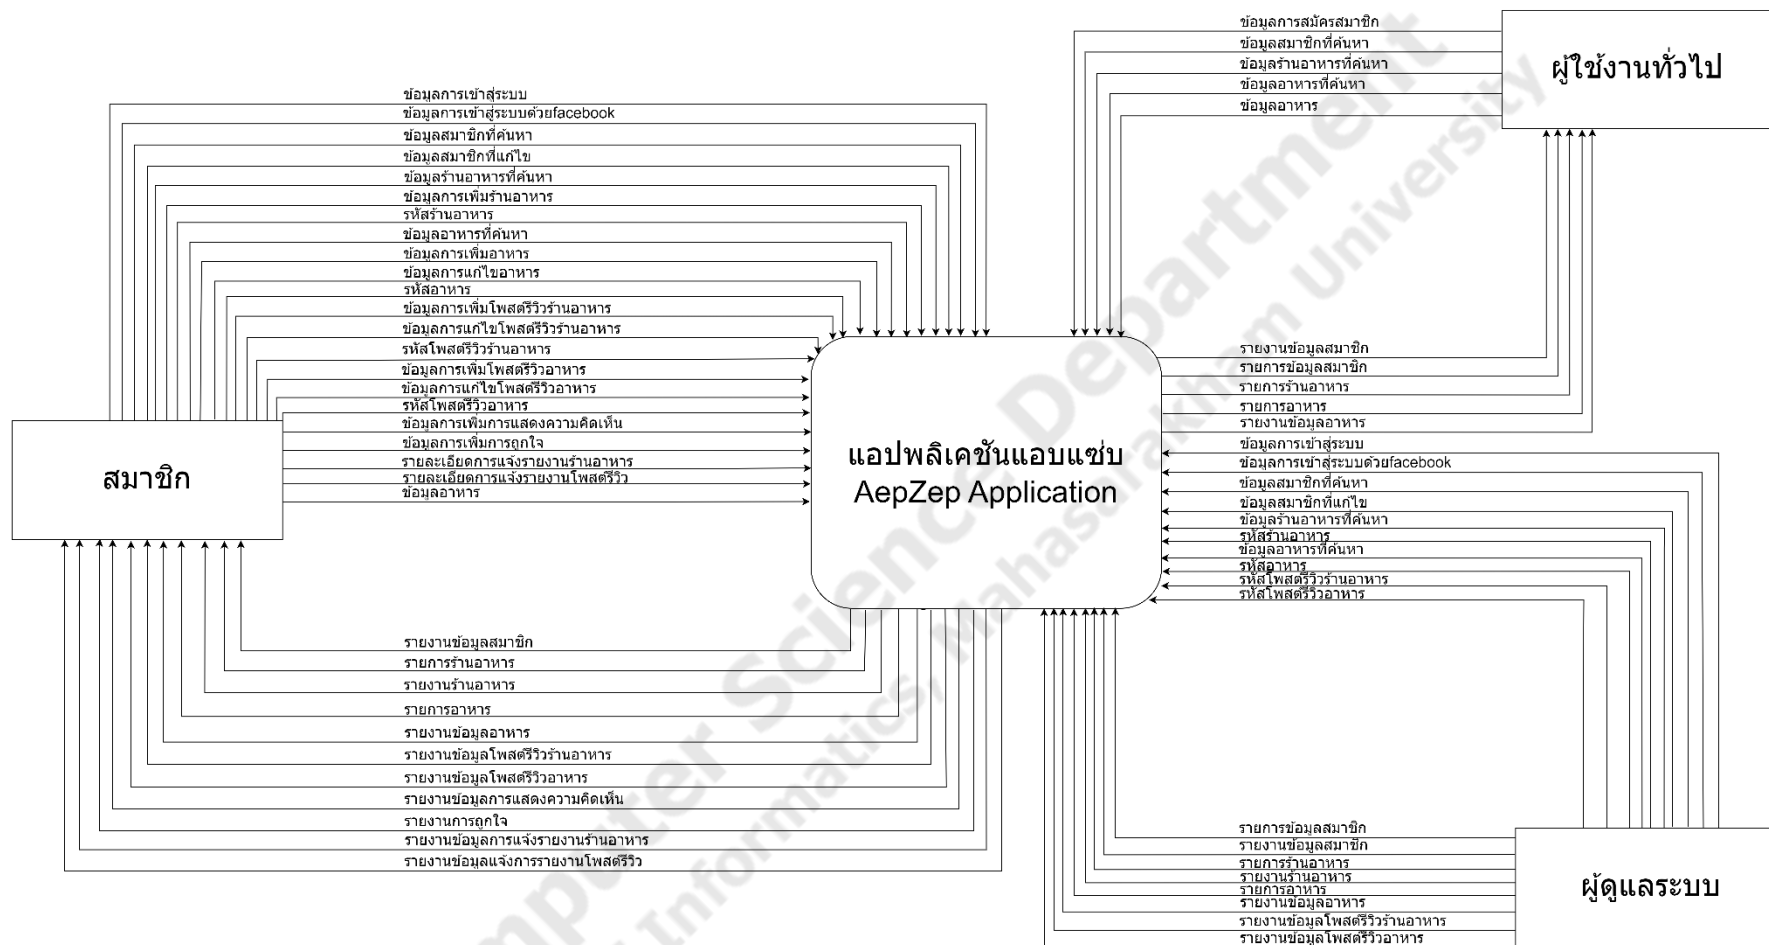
ข้อมูลการสมัครสมาชิก
ข้อมูลสมาชิกที่ค้นหา
ข้อมูลร้านอาหารที่ค้นหา
ข้อมูลอาหารที่ค้นหา
ข้อมูลอาหาร

ผู้ใช้งานทั่วไป

ข้อมูลการเข้าสู่ระบบ
ข้อมูลการเข้าสู่ระบบด้วยfacebook
ข้อมูลสมาชิกที่ค้นหา
ข้อมูลสมาชิกที่แก้ไข
ข้อมูลร้านอาหารที่ค้นหา
ข้อมูลการเพิ่มร้านอาหาร
รหัสร้านอาหาร
ข้อมูลอาหารที่ค้นหา
ข้อมูลการเพิ่มอาหาร
ข้อมูลการแก้ไขอาหาร
รหัสอาหาร
ข้อมูลการเพิ่มโพสต์รีวิวร้านอาหาร
ข้อมูลการแก้ไขโพสต์รีวิวร้านอาหาร
รหัสโพสต์รีวิวร้านอาหาร
ข้อมูลการเพิ่มโพสต์รีวิวอาหาร
ข้อมูลการแก้ไขโพสต์รีวิวอาหาร
รหัสโพสต์รีวิวอาหาร
ข้อมูลการเพิ่มการแสดงความคิดเห็น
ข้อมูลการเพิ่มการถูกใจ
รายละเอียดการแจ้งรายงานร้านอาหาร
รายละเอียดการแจ้งรายงานโพสต์รีวิว
ข้อมูลอาหาร

สมาชิก

แอปพลิเคชันแอบแซ่บ
AepZep Application

รายงานข้อมูลสมาชิก
รายการข้อมูลสมาชิก
รายการร้านอาหาร
รายการอาหาร
รายงานข้อมูลอาหาร
ข้อมูลการเข้าสู่ระบบ
ข้อมูลการเข้าสู่ระบบด้วยfacebook
ข้อมูลสมาชิกที่ค้นหา
ข้อมูลสมาชิกที่แก้ไข
ข้อมูลร้านอาหารที่ค้นหา
รหัสร้านอาหาร
ข้อมูลอาหารที่ค้นหา
รหัสอาหาร
รหัสโพสต์รีวิวร้านอาหาร
รหัสโพสต์รีวิวอาหาร

รายงานข้อมูลสมาชิก
รายการร้านอาหาร
รายงานร้านอาหาร
รายการอาหาร
รายงานข้อมูลอาหาร
รายงานข้อมูลโพสต์รีวิวร้านอาหาร
รายงานข้อมูลโพสต์รีวิวอาหาร
รายงานข้อมูลการแสดงความคิดเห็น
รายงานการถูกใจ
รายงานข้อมูลการแจ้งรายงานร้านอาหาร
รายงานข้อมูลแจ้งการรายงานโพสต์รีวิว

รายการข้อมูลสมาชิก
รายงานข้อมูลสมาชิก
รายการร้านอาหาร
รายงานร้านอาหาร
รายการอาหาร
รายงานข้อมูลอาหาร
รายงานข้อมูลโพสต์รีวิวร้านอาหาร
รายงานข้อมูลโพสต์รีวิวอาหาร

ผู้ดูแลระบบ

Computer Science Department
Informatics, Mahasarakham University